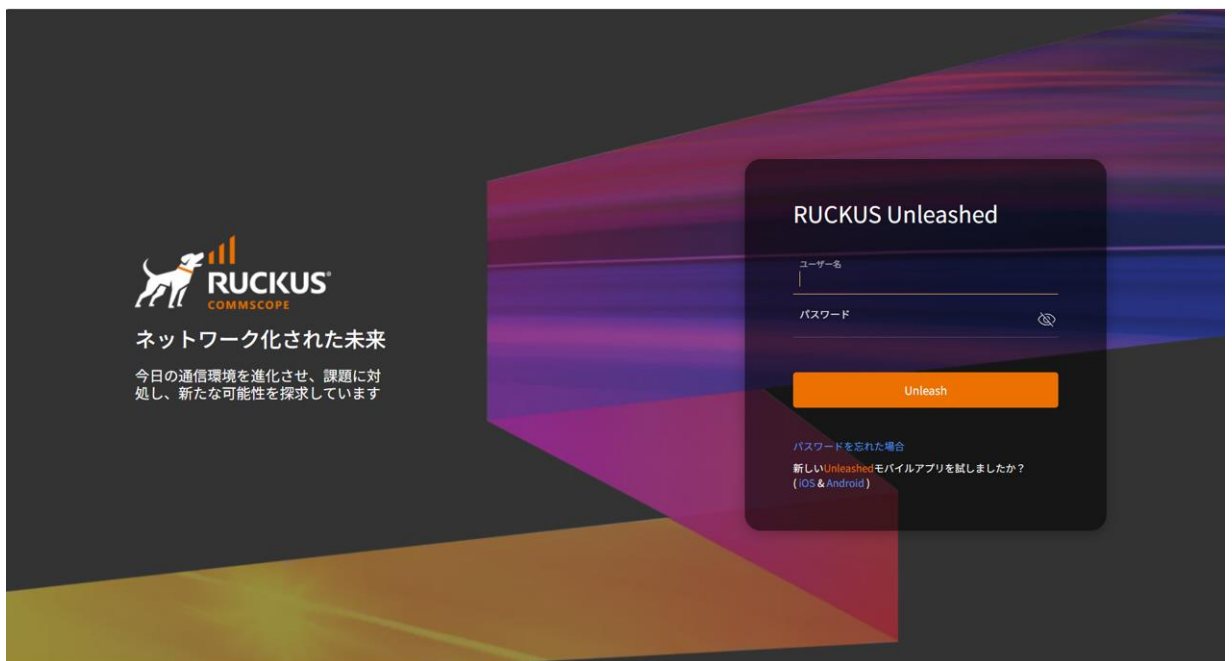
RUCKUS®
COMMSCOPE

ネットワーク化された未来

今日の通信環境を進化させ、課題に対処し、新たな可能性を探求しています

RUCKUS Unleashed

ユーザー名

パスワード

Unleash

パスワードを忘れた場合

新しいUnleashedモバイルアプリを試しましたか？
( iOS & Android )